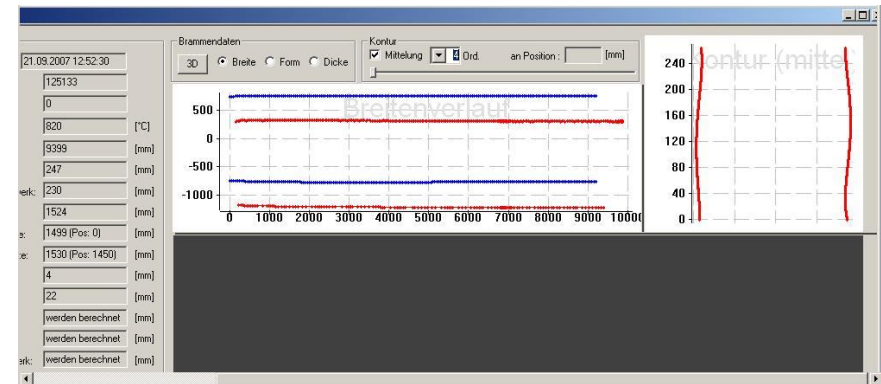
21.09.2007 12:52:30
125133
0
820 [°C]
9399 [mm]
247 [mm]
erk: 230 [mm]
1524 [mm]
e: 1499 (Pos: 0) [mm]
e: 1530 (Pos: 1450) [mm]
4 [mm]
22 [mm]
werden berechnet [mm]
werden berechnet [mm]
erk: werden berechnet [mm]

Brammendaten
3D
Breite Form Dicke

Kontur
Mittelung 4 Ord.
an Position : [mm]

Breitenverlauf
500
0
-500
-1000
0 1000 2000 3000 4000 5000 6000 7000 8000 9000 10000

Kontur (mitte
240
200
160
120
80
40
0